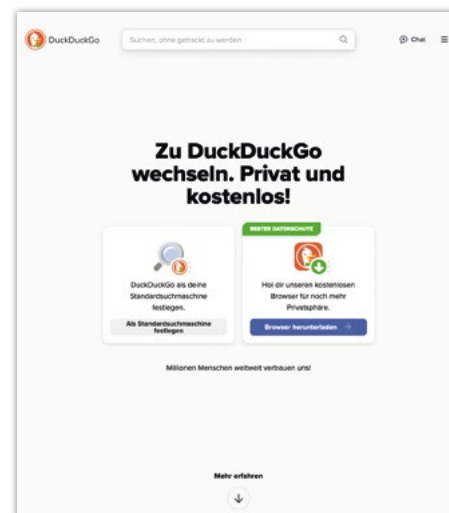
DuckDuckGo

Suchen, ohne getrackt zu werden

Chat

Zu DuckDuckGo wechseln. Privat und kostenlos!

DuckDuckGo als deine Standardsuchmaschine festlegen.

Als Standardsuchmaschine festlegen

BESTER DATENSCHUTZ

Hol dir unseren kostenlosen Browser für noch mehr Privatsphäre.

Browser herunterladen →

Millionen Menschen weltweit vertrauen uns!

Mehr erfahren